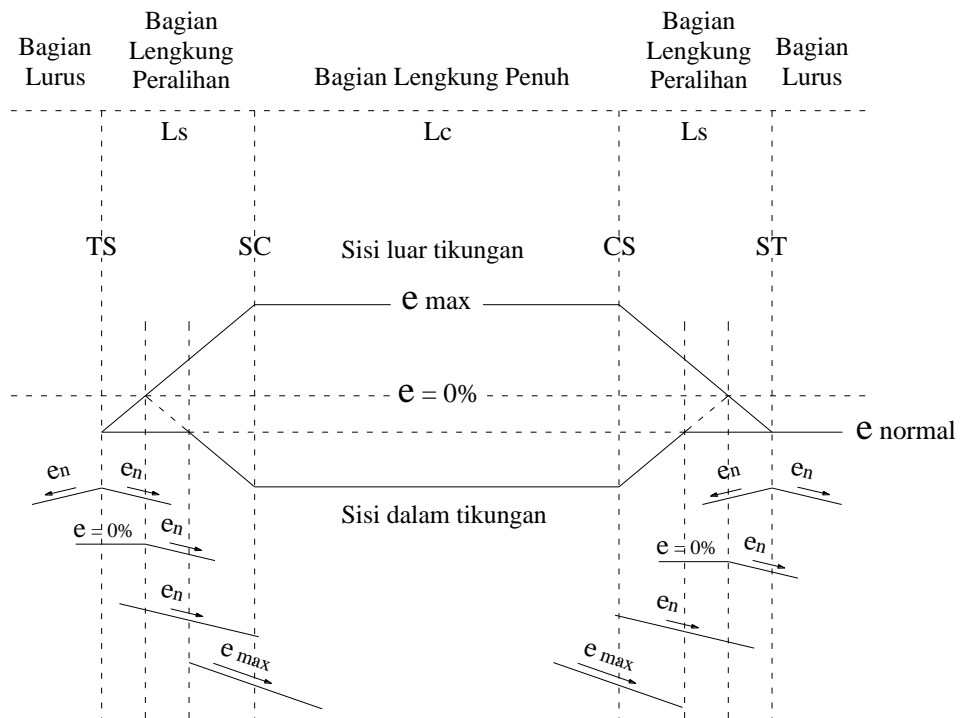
Bagian Lurus

Bagian Lengkung Peralihan

Bagian Lengkung Penuh

Bagian Lengkung Peralihan

Bagian Lurus

Ls

Lc

Ls

TS

SC

Sisi luar tikungan

CS

ST

e max

e = 0%

e normal

Sisi dalam tikungan

$e_n$

$e_n$

$e = 0\%$

$e_n$

$e_n$

$e_{max}$

$e_n$

$e_n$

$e = 0\%$

$e_n$

$e_n$

$e_{max}$